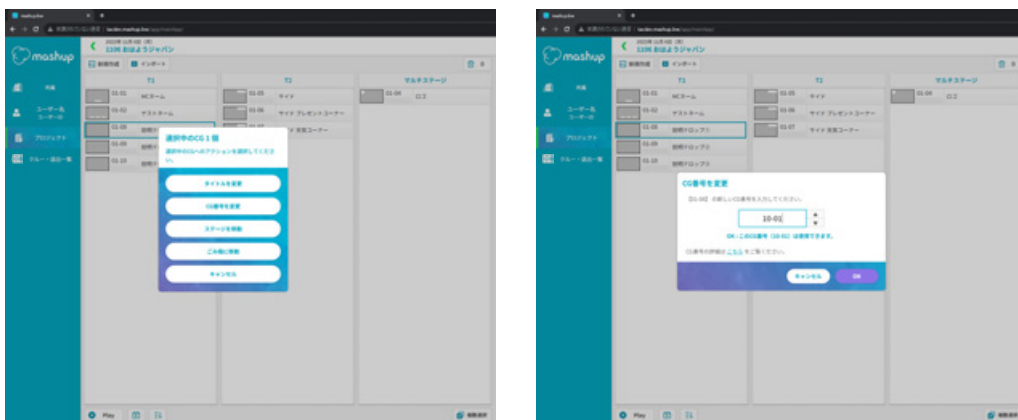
mashup

1106 おはようジャパン

T1

T2

マルチステージ

01-01 NCスーム

01-02 テストネーム

01-03 説明テロップ1

01-05 サイド

01-06 サイド プレゼントコーナー

01-04 ロゴ

選択中のCG 1 個

タイトルを変更

CG番号を変更

ステージを移動

キャンセル

Play

mashup

1106 おはようジャパン

T1

T2

マルチステージ

01-01 NCスーム

01-02 テストネーム

01-03 説明テロップ1

01-05 サイド

01-06 サイド プレゼントコーナー

01-07 サイド 天気コーナー

01-04 ロゴ

CG番号を変更

10-01

キャンセル

OK

Play